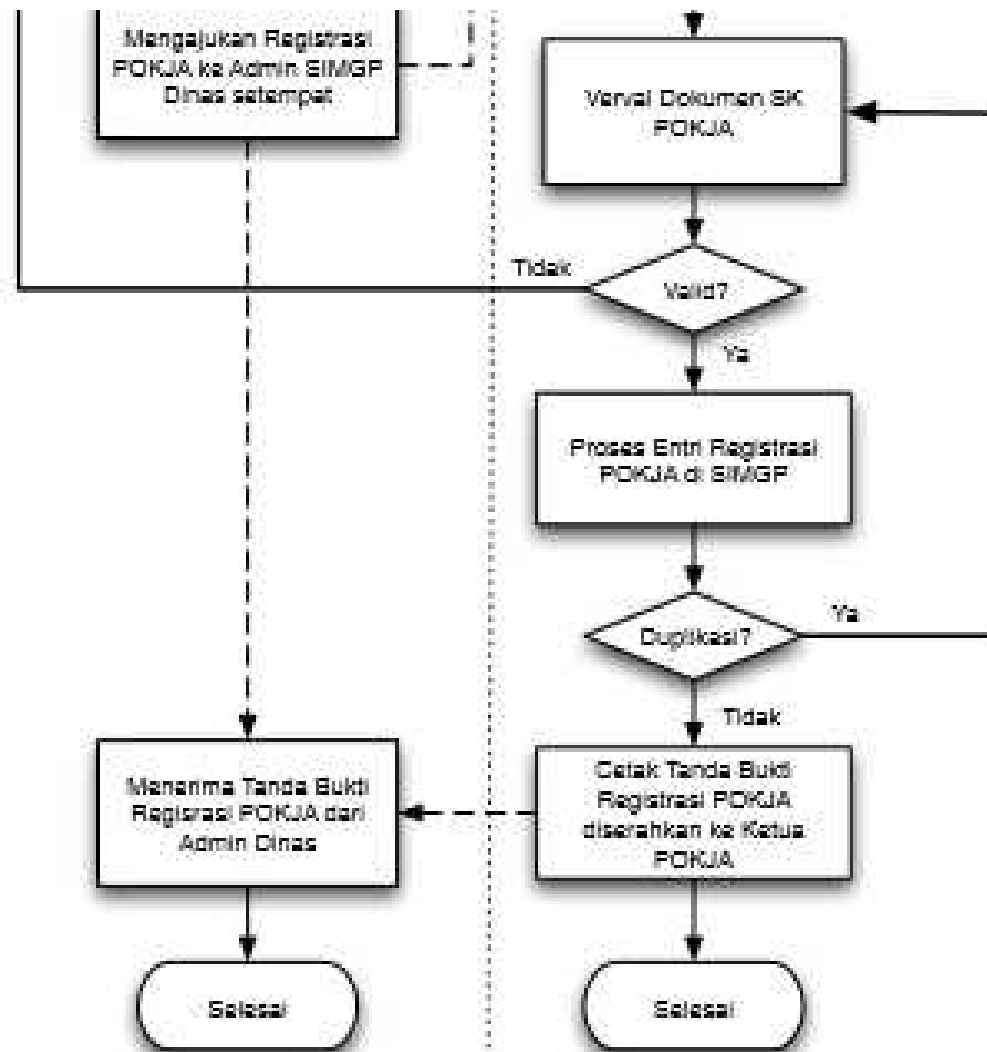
Mengajukan Registrasi POKJA ke Admin SIMGP Dinas setempat

Verval Dokumen SK POKJA

Tidak

Valid?

Ya

Proses Entri Registrasi POKJA di SIMGP

Duplikasi?

Ya

Tidak

Menerima Tanda Bukti Registrasi POKJA dari Admin Dinas

Cetak Tanda Bukti Registrasi POKJA diserahkan ke Ketua POKJA

Selesai

Selesai